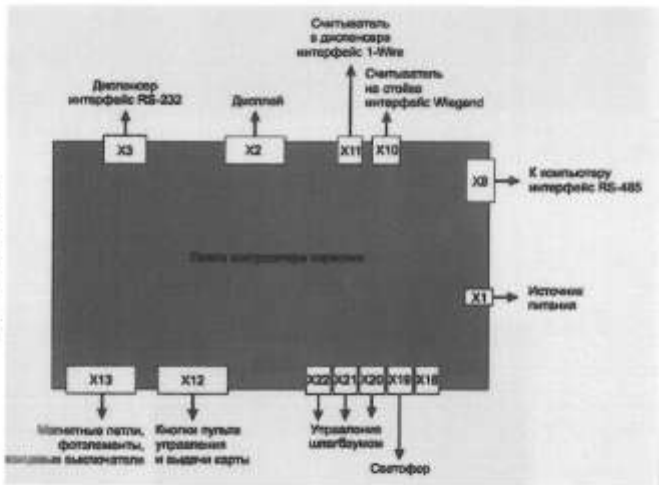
Считыватель в диспенсере интерфейс 1-Wire

Диспенсер интерфейс RS-232

Дисплей

Считыватель на стойке интерфейс Wiegand

X3

X2

X11

X10

X9

К компьютеру интерфейс RS-485

Плата контроллера парковки

X1

Источник питания

X13

X12

X22

X21

X20

X19

X18

Магнитные петли, фотоэлементы, концевые выключатели

Кнопки пульта управления и выдачи карты

Управление шлагбаумом

Светофор